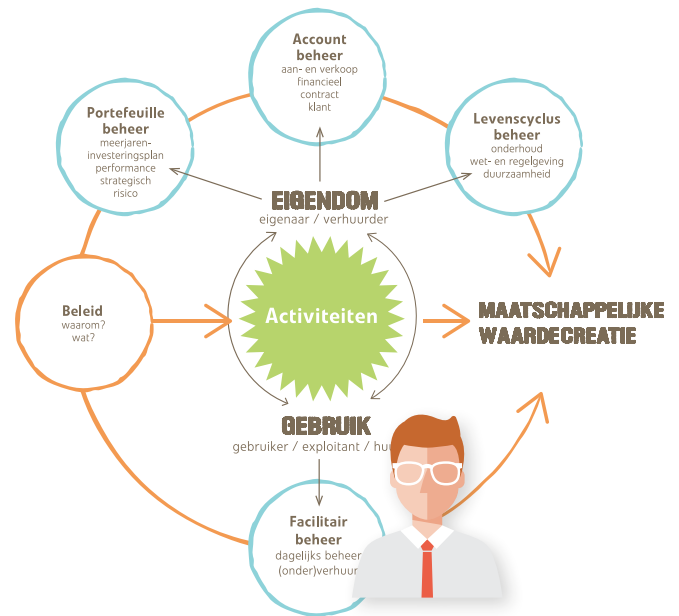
Account beheer
aan- en verkoop
financieel
contract
klant

Portefeuille beheer
meerjaren-investeringsplan
performance
strategisch
risico

Levenscyclus beheer
onderhoud
wet- en regelgeving
duurzaamheid

EIGENDOM
eigenaar / verhuurder

Beleid
waarom?
wat?

Activiteiten

MAATSCHAPPELIJKE WAARDECREATIE

GEBRUIK
gebruiker / exploitant / hu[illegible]

Facilitair beheer
dagelijks beheer
(onder)verhuur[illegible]